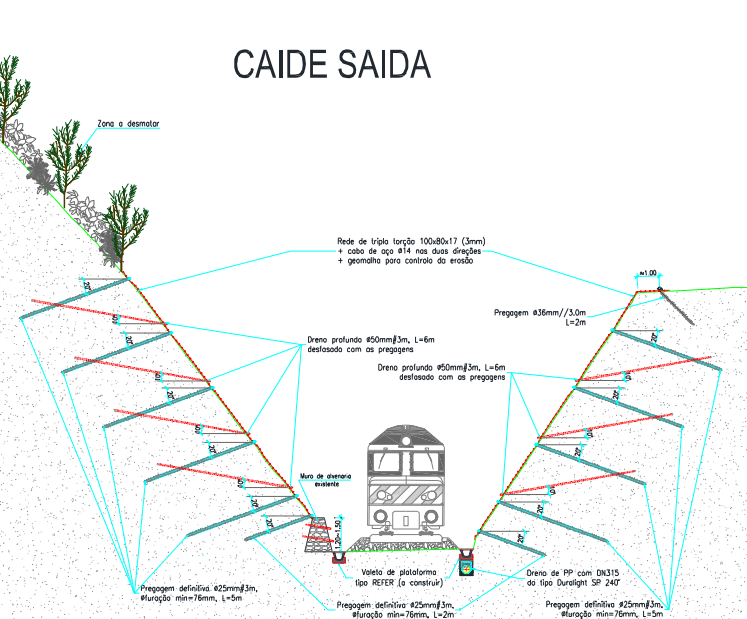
CAIDE SAIDA

Zona a desmatar

Rede de tripla torção 100x80x17 (3mm)
+ cabo de aço Ø14 nas duas direções
+ geomalha para controlo da erosão

≈1.00

Pregagem Ø36mm//3.0m
L=2m

Dreno profundo Ø50mm//3m, L=6m
desfasado com as pregagens

Dreno profundo Ø50mm//3m, L=6m
desfasado com as pregagens

Muro de alvenaria existente

1.20~1.50

20°
20°
20°
20°
20°
20°
20°
20°
20°
20°

10%
10%
10%
10%
10%
10%

Valeta de plataforma
tipo REFER (a construir)

Dreno de PP com DN315
do tipo Duralight SP 240°

Pregagem definitiva Ø25mm//3m,
Øfuração min=76mm, L=5m

Pregagem definitiva Ø25mm//3m,
Øfuração min=76mm, L=2m

Pregagem definitiva Ø25mm//3m,
Øfuração min=76mm, L=5m